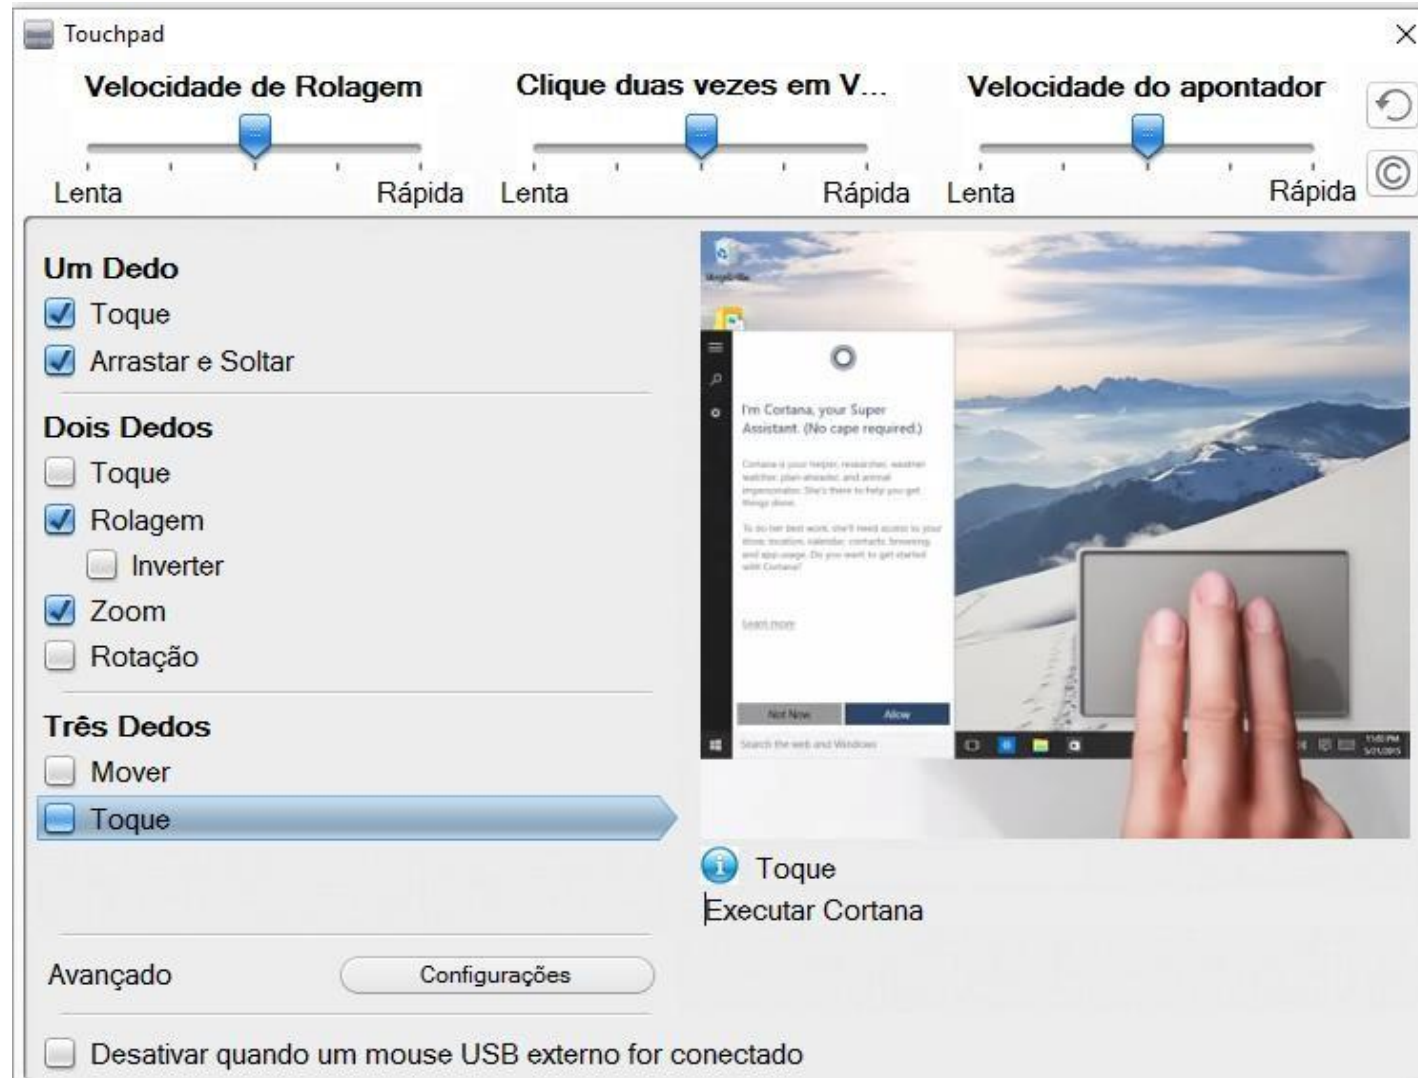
Touchpad

Velocidade de Rolagem
Lenta Rápida

Clique duas vezes em V...
Lenta Rápida

Velocidade do apontador
Lenta Rápida

Um Dedo
Toque
Arrastar e Soltar

Dois Dedos
Toque
Rolagem
Inverter
Zoom
Rotação

Três Dedos
Mover
Toque

I'm Cortana, your Super Assistant. (No cape required.)

Cortana is your helper, researcher, weather watcher, plan-aheader, and animal impersonator. She's there to help you get things done.

To do her best work, she'll need access to your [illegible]

Learn more

Not Now
Allow

Search the web and Windows

Toque
Executar Cortana

Avançado
Configurações

Desativar quando um mouse USB externo for conectado